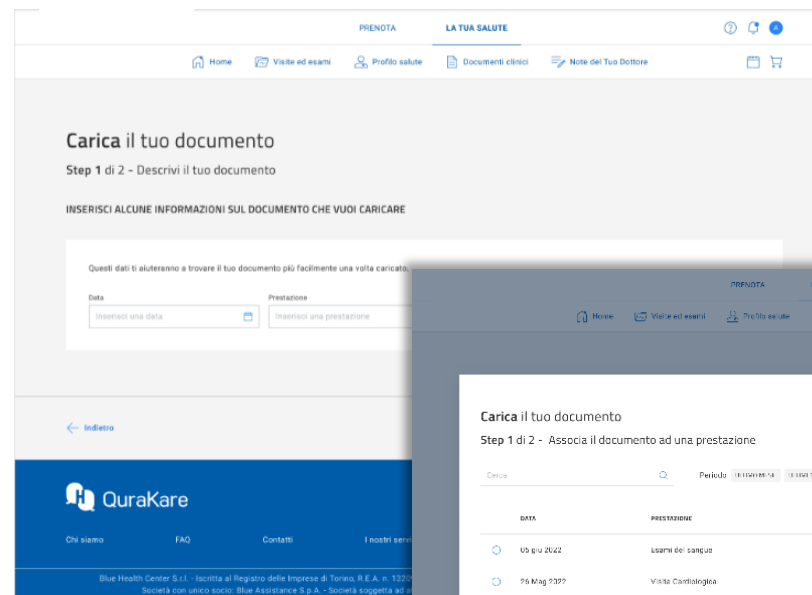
PRENOTA LA TUA SALUTE

A

Home Visite ed esami Profilo salute Documenti clinici Note del Tuo Dottore

**Carica** il tuo documento

**Step 1** di 2 - Descrivi il tuo documento

INSERISCI ALCUNE INFORMAZIONI SUL DOCUMENTO CHE VUOI CARICARE

Questi dati ti aiuteranno a trovare il tuo documento più facilmente una volta caricato.

Data
Inserisci una data

Prestazione
Inserisci una prestazione

Indietro

QuraKare

Chi siamo FAQ Contatti I nostri servi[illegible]

Blue Health Center S.r.l. - Iscritta al Registro delle Imprese di Torino, R.E.A. n. 1320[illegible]
Società con unico socio: Blue Assistance S.p.A. - Società soggetta ad a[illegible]

PRENOTA

Home Visite ed esami Profilo salute

**Carica** il tuo documento

**Step 1** di 2 - Associa il documento ad una prestazione

Cerca

Periodo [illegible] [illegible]

| DATA | PRESTAZIONE |
|---|---|
| 05 giu 2022 | Esami del sangue |
| 26 Mag 2022 | Visita Cardiologica |